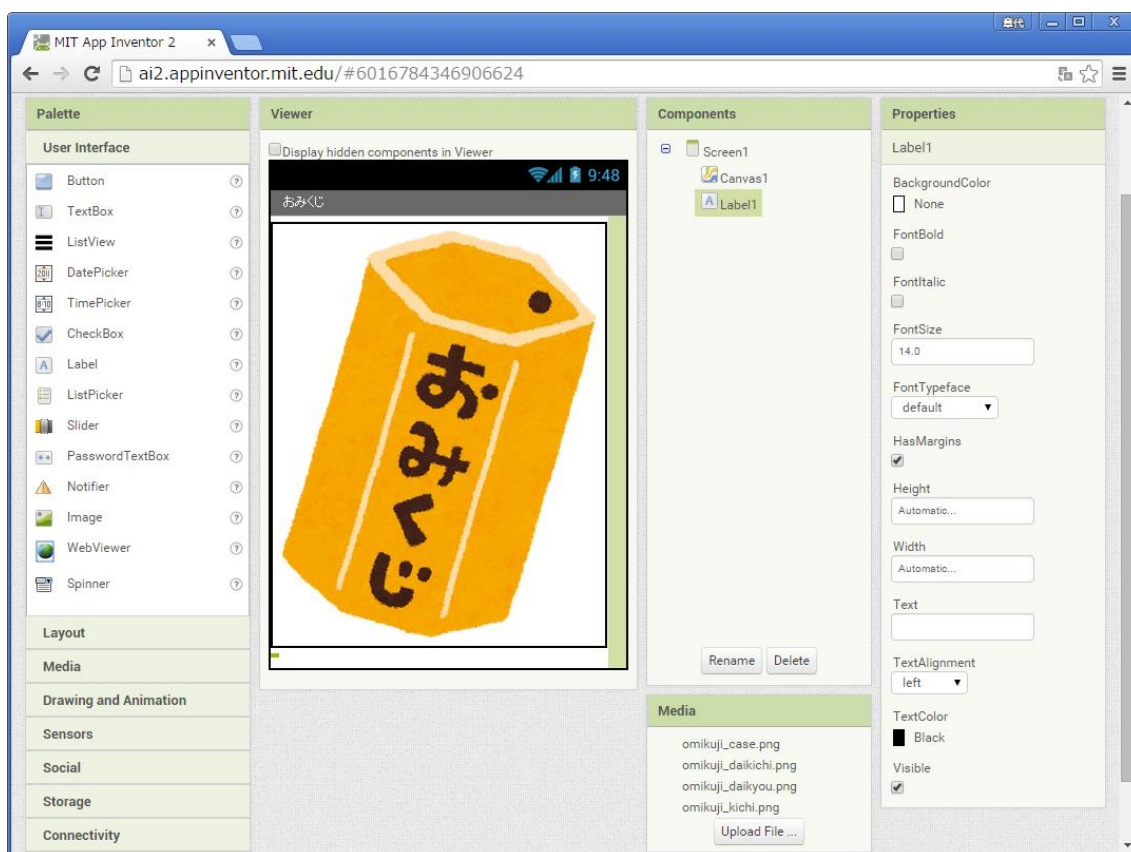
MIT App Inventor 2 ×

ai2.appinventor.mit.edu/#6016784346906624

Palette
User Interface
Button
TextBox
ListView
DatePicker
TimePicker
CheckBox
Label
ListPicker
Slider
PasswordTextBox
Notifier
Image
WebViewer
Spinner
Layout
Media
Drawing and Animation
Sensors
Social
Storage
Connectivity

Viewer
Display hidden components in Viewer
9:48
おみくじ
おみくじ

Components
Screen1
Canvas1
Label1
Rename Delete

Media
omikuji_case.png
omikuji_daikichi.png
omikuji_daikyou.png
omikuji_kichi.png
Upload File ...

Properties
Label1
BackgroundColor
None
FontBold
FontItalic
FontSize
14.0
FontTypeface
default
HasMargins
Height
Automatic...
Width
Automatic...
Text
TextAlignment
left
TextColor
Black
Visible